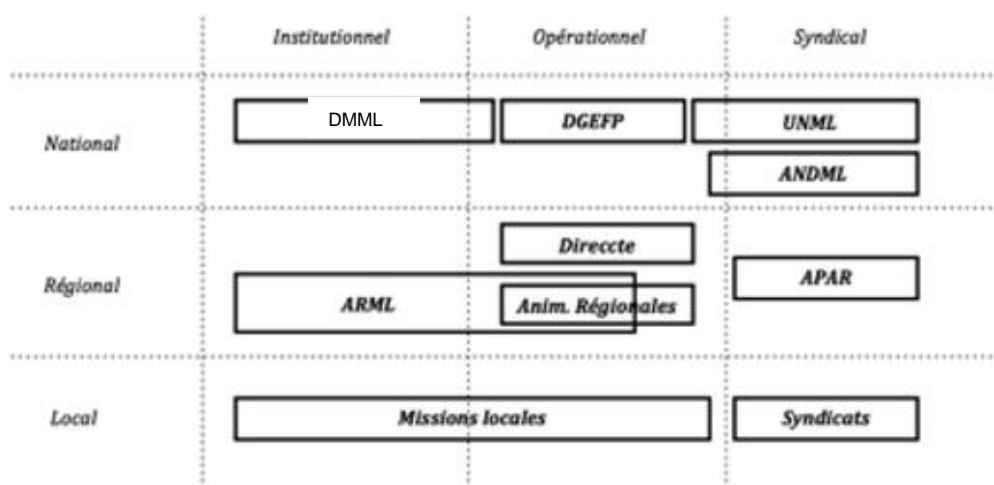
| | Institutionnel | Opérationnel | Syndical |
|---|---|---|---|
| National | DMML | DGEFP | UNML |
| | | | ANDML |
| Régional | ARML | Direccte | APAR |
| | | Anim. Régionales | |
| Local | Missions locales | | Syndicats |